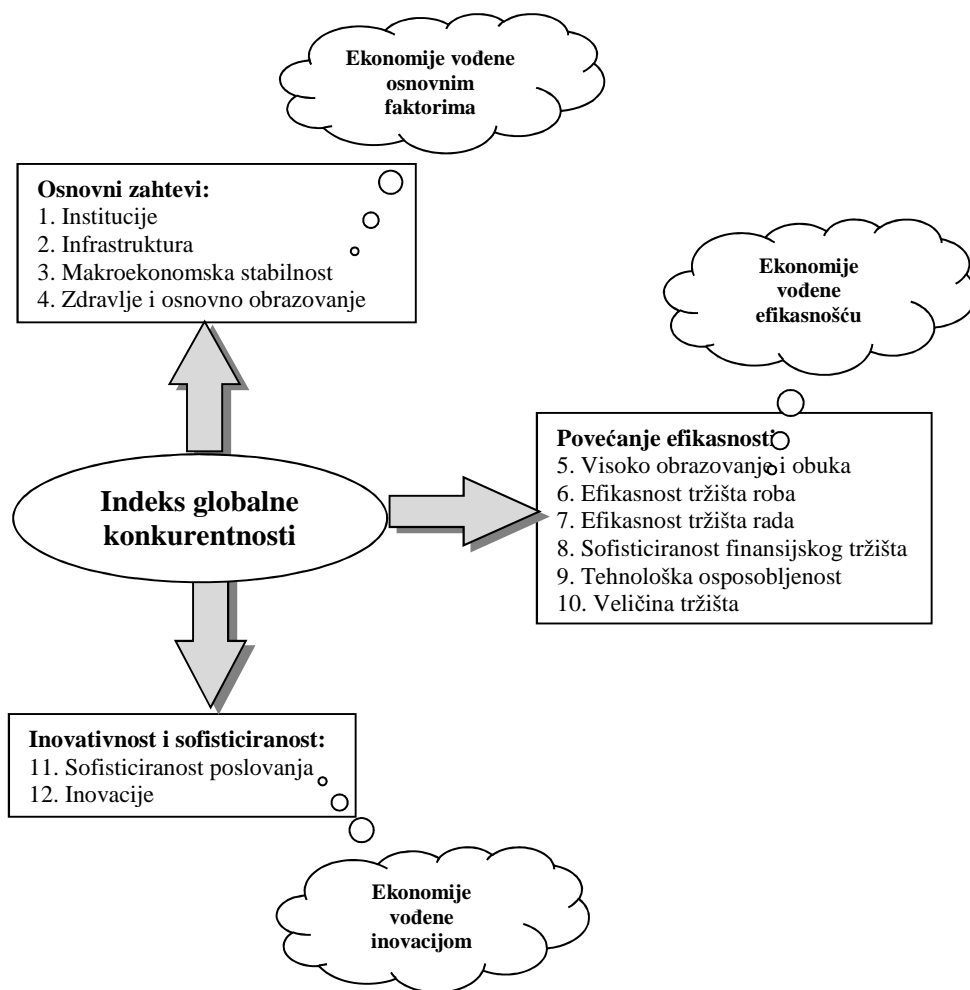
Ekonomije vođene osnovnim faktorima

Osnovni zahtevi:
1. Institucije
2. Infrastruktura
3. Makroekonomska stabilnost
4. Zdravlje i osnovno obrazovanje

Ekonomije vođene efikasnošću

Povećanje efikasnosti
5. Visoko obrazovanje i obuka
6. Efikasnost tržišta roba
7. Efikasnost tržišta rada
8. Sofisticiranost finansijskog tržišta
9. Tehnološka osposobljenost
10. Veličina tržišta

Indeks globalne konkurentnosti

Inovativnost i sofisticiranost:
11. Sofisticiranost poslovanja
12. Inovacije

Ekonomije vođene inovacijom